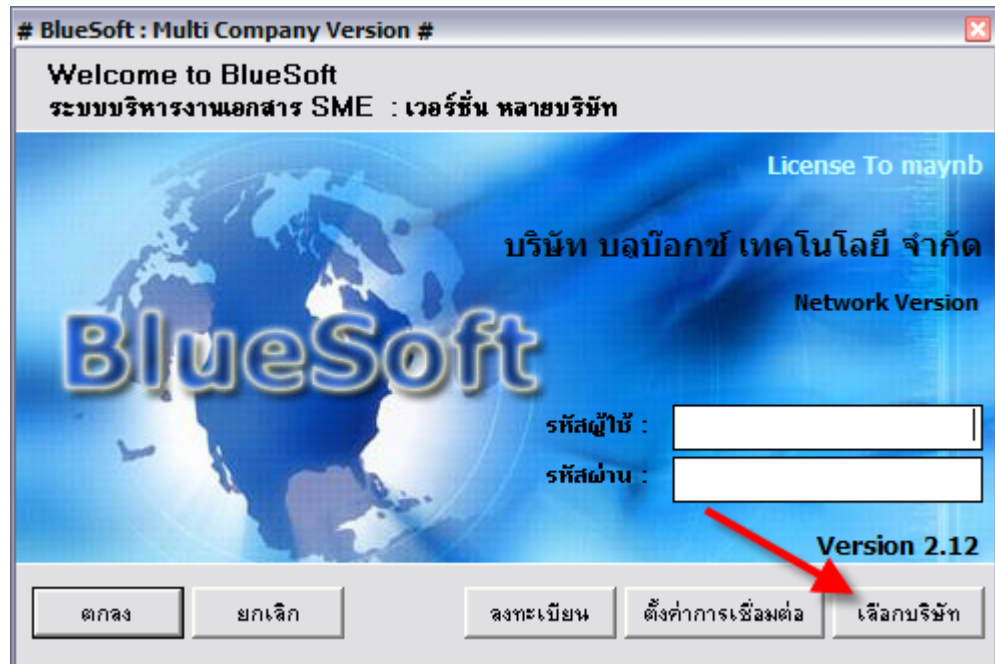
# BlueSoft : Multi Company Version #

Welcome to BlueSoft
ระบบบริหารงานเอกสาร SME : เวอร์ชั่น หลายบริษัท

License To maynb

บริษัท บลูบ๊อกซ์ เทคโนโลยี จำกัด

Network Version

BlueSoft

รหัสผู้ใช้ :

รหัสผ่าน :

Version 2.12

ตกลง ยกเลิก ลงทะเบียน ตั้งค่าการเชื่อมต่อ เลือกบริษัท